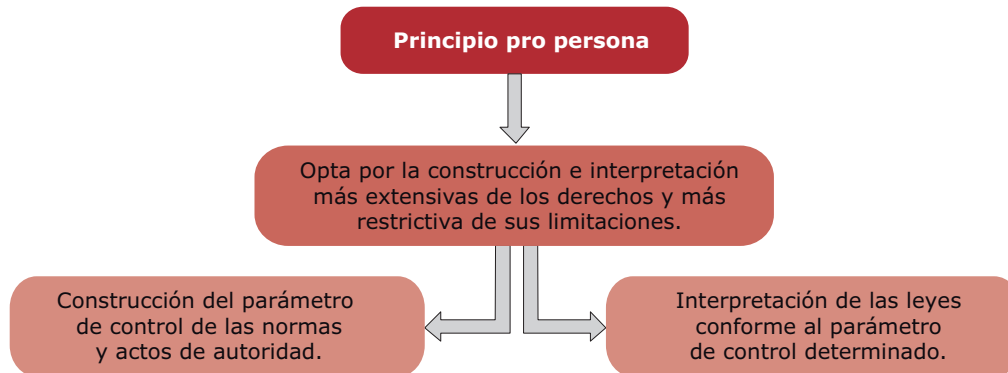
Principio pro persona

Opta por la construcción e interpretación más extensivas de los derechos y más restrictiva de sus limitaciones.

Construcción del parámetro de control de las normas y actos de autoridad.

Interpretación de las leyes conforme al parámetro de control determinado.